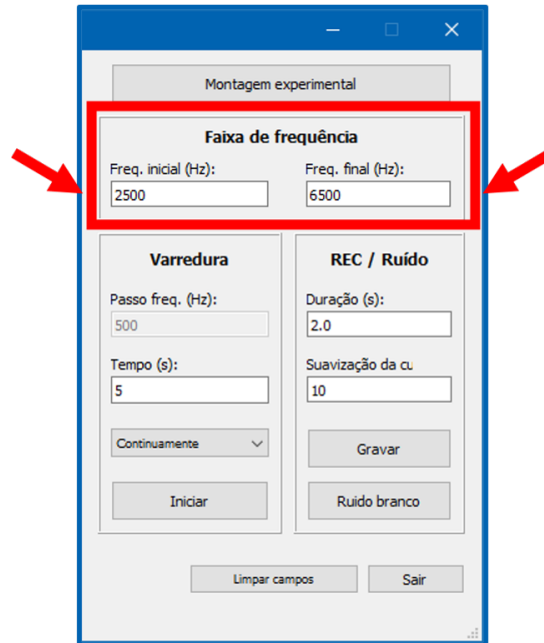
Montagem experimental

Faixa de frequência

Freq. inicial (Hz):
2500

Freq. final (Hz):
6500

Varredura

Passo freq. (Hz):
500

Tempo (s):
5

Continuamente

Iniciar

REC / Ruído

Duração (s):
2.0

Suavização da cu
10

Gravar

Ruido branco

Limpar campos

Sair